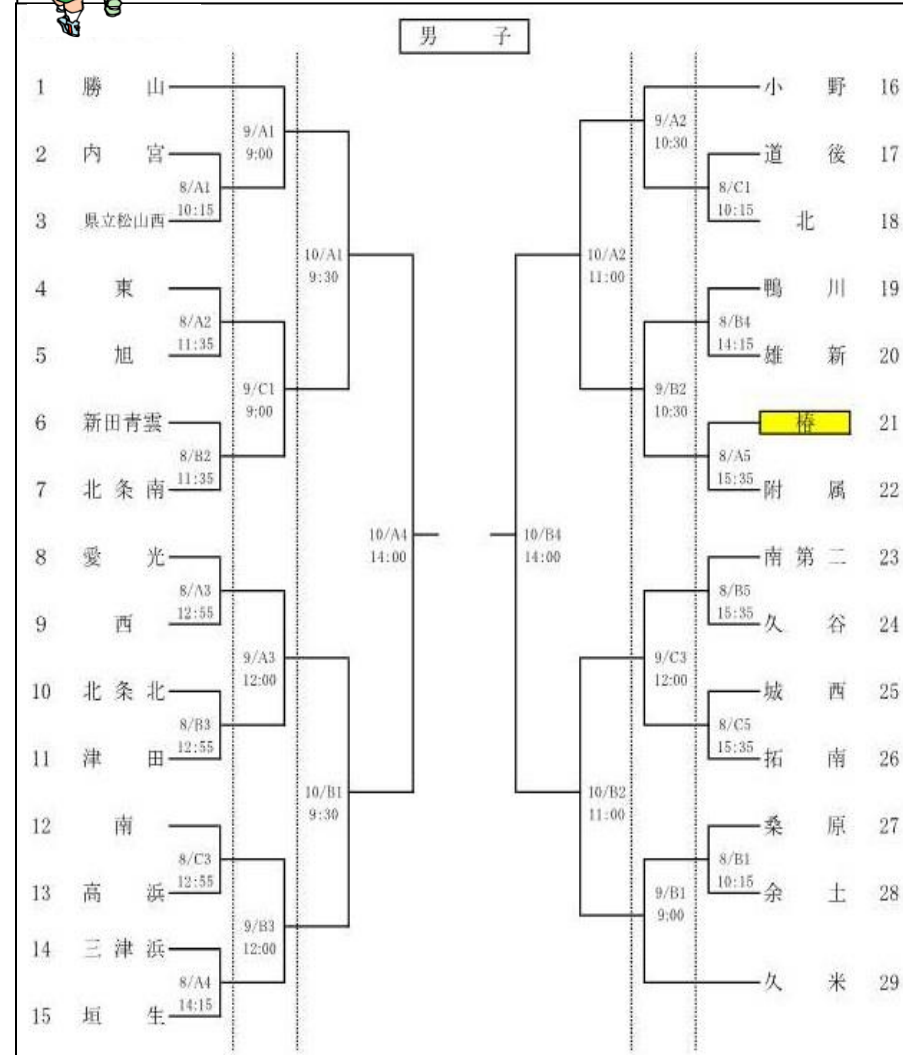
男　子

1 勝山
2 内宮
3 県立松山西
4 東
5 旭
6 新田青雲
7 北条南
8 愛光
9 西
10 北条北
11 津田
12 南
13 高浜
14 三津浜
15 垣生

8/A1 10:15
8/A2 11:35
8/B2 11:35
8/A3 12:55
8/B3 12:55
8/C3 12:55
8/A4 14:15

9/A1 9:00
9/C1 9:00
9/A3 12:00
9/B3 12:00

10/A1 9:30
10/B1 9:30

10/A4 14:00

10/B4 14:00

10/A2 11:00
10/B2 11:00

9/A2 10:30
9/B2 10:30
9/C3 12:00
9/B1 9:00

8/C1 10:15
8/B4 14:15
8/A5 15:35
8/B5 15:35
8/C5 15:35
8/B1 10:15

小野 16
道後 17
北 18
鴨川 19
雄新 20
椿 21
附属 22
南第二 23
久谷 24
城西 25
拓南 26
桑原 27
余土 28
久米 29